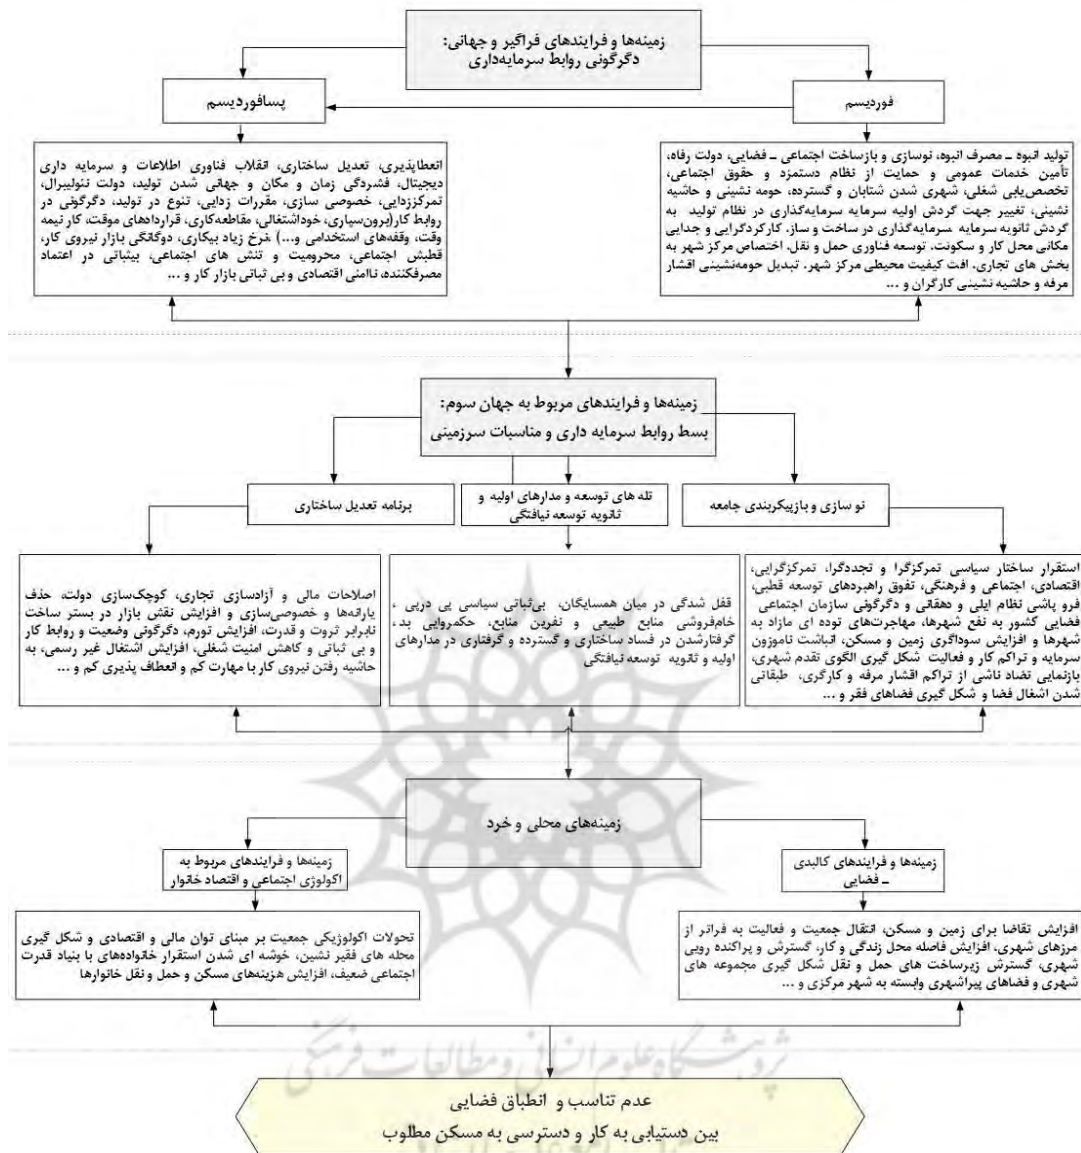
زمینه‌ها و فرایندهای فراگیر و جهانی:
دگرگونی روابط سرمایه‌داری

فوردیسم

پسافوردیسم

تولید انبوه ـ مصرف انبوه، نوسازی و بازساخت اجتماعی ـ فضایی، دولت رفاه، تأمین خدمات عمومی و حمایت از نظام دستمزد و حقوق اجتماعی، تخصص‌یابی شغلی، شهری شدن شتابان و گسترده، حومه نشینی و حاشیه نشینی، تغییر جهت گردش اولیه سرمایه سرمایه‌گذاری در نظام تولید به گردش ثانویه سرمایه سرمایه‌گذاری در ساخت و ساز، کارکردگرایی و جدایی مکانی محل کار و سکونت، توسعه فناوری حمل و نقل، اختصاص مرکز شهر به بخش های تجاری، افت کیفیت محیطی مرکز شهر، تبدیل حومه‌نشینی اقشار مرفه و حاشیه نشینی کارگران و ...

انعطاف‌پذیری، تعدیل ساختاری، انقلاب فناوری اطلاعات و سرمایه داری دیجیتال، فشردگی زمان و مکان و جهانی شدن تولید، دولت نئولیبرال، تمرکززدایی، خصوصی سازی، مقررات زدایی، تنوع در تولید، دگرگونی در روابط کار(برون‌سپاری، خوداشتغالی، مقاطعه‌کاری، قراردادهای موقت، کار نیمه وقت، وقفه‌های استخدامی و...) ،نرخ زیاد بیکاری، دوگانگی بازار نیروی کار، قطبش اجتماعی، محرومیت و تنش های اجتماعی، بیثباتی در اعتماد مصرف‌کننده، ناامنی اقتصادی و بی ثباتی بازار کار و ...

زمینه‌ها و فرایندهای مربوط به جهان سوم:
بسط روابط سرمایه داری و مناسبات سرزمینی

نو سازی و بازپیکربندی جامعه

تله های توسعه و مدارهای اولیه و ثانویه توسعه نیافتگی

برنامه تعدیل ساختاری

استقرار ساختار سیاسی تمرکزگرا و تجددگرا، تمرکزگرایی، اقتصادی، اجتماعی و فرهنگی، تفوق راهبردهای توسعه قطبی، فرو پاشی نظام ایلی و دهقانی و دگرگونی سازمان اجتماعی فضایی کشور به نفع شهرها، مهاجرت‌های توده ای مازاد به شهرها و افزایش سوداگری زمین و مسکن، انباشت ناموزون سرمایه و تراکم کار و فعالیت شکل گیری الگوی تقدم شهری، بازنمایی تضاد ناشی از تراکم اقشار مرفه و کارگری، طبقاتی شدن اشغال فضا و شکل گیری فضاهای فقر و ...

قفل شدگی در میان همسایگان، بی‌ثباتی سیاسی پی درپی ، خام‌فروشی منابع طبیعی و نفرین منابع، حکمروایی بد، گرفتارشدن در فساد ساختاری و گسترده و گرفتاری در مدارهای اولیه و ثانویه توسعه نیافتگی

اصلاحات مالی و آزادسازی تجاری، کوچک‌سازی دولت، حذف یارانه‌ها و خصوصی‌سازی و افزایش نقش بازار در بستر ساخت نابرابر ثروت و قدرت، افزایش تورم، دگرگونی وضعیت و روابط کار و بی ثباتی و کاهش امنیت شغلی، افزایش اشتغال غیر رسمی، به حاشیه رفتن نیروی کار با مهارت کم و انعطاف پذیری کم و ...

زمینه‌های محلی و خرد

زمینه‌ها و فرایندهای کالبدی ـ فضایی

زمینه‌ها و فرایندهای مربوط به اکولوژی اجتماعی و اقتصاد خانوار

افزایش تقاضا برای زمین و مسکن، انتقال جمعیت و فعالیت به فراتر از مرزهای شهری، افزایش فاصله محل زندگی و کار، گسترش و پراکنده رویی شهری، گسترش زیرساخت های حمل و نقل شکل گیری مجموعه های شهری و فضاهای پیراشهری وابسته به شهر مرکزی و ...

تحولات اکولوژیکی جمعیت بر مبنای توان مالی و اقتصادی و شکل گیری محله های فقیر نشین، خوشه ای شدن استقرار خانواده‌های با بنیاد قدرت اجتماعی ضعیف، افزایش هزینه‌های مسکن و حمل و نقل خانوارها

عدم تناسب و انطباق فضایی
بین دستیابی به کار و دسترسی به مسکن مطلوب